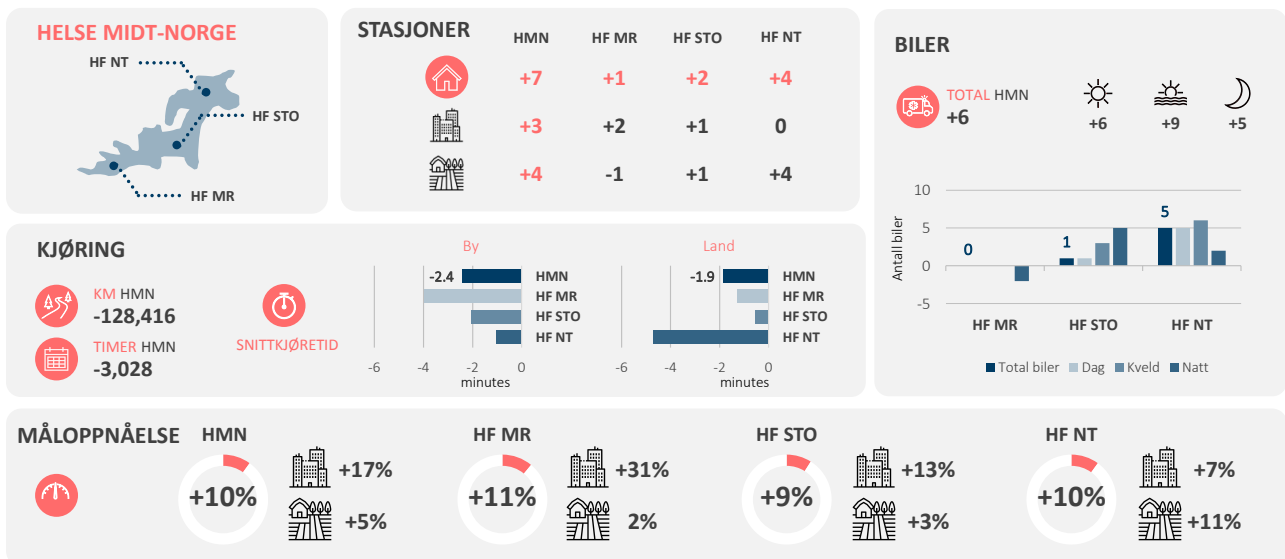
HELSE MIDT-NORGE

HF NT
HF STO
HF MR

STASJONER

|  | HMN | HF MR | HF STO | HF NT |
|---|---|---|---|---|
|  | +7 | +1 | +2 | +4 |
|  | +3 | +2 | +1 | 0 |
|  | +4 | -1 | +1 | +4 |

BILER

TOTAL HMN
+6

+6
+9
+5

10
5
0
-5
Antall biler

0
1
5

HF MR
HF STO
HF NT

Total biler
Dag
Kveld
Natt

KJØRING

KM HMN
-128,416

TIMER HMN
-3,028

SNITTKJØRETID

By
-2.4
HMN
HF MR
HF STO
HF NT
-6
-4
-2
0
minutes

Land
-1.9
HMN
HF MR
HF STO
HF NT
-6
-4
-2
0
minutes

MÅLOPPNÅELSE

HMN
+10%
+17%
+5%

HF MR
+11%
+31%
2%

HF STO
+9%
+13%
+3%

HF NT
+10%
+7%
+11%